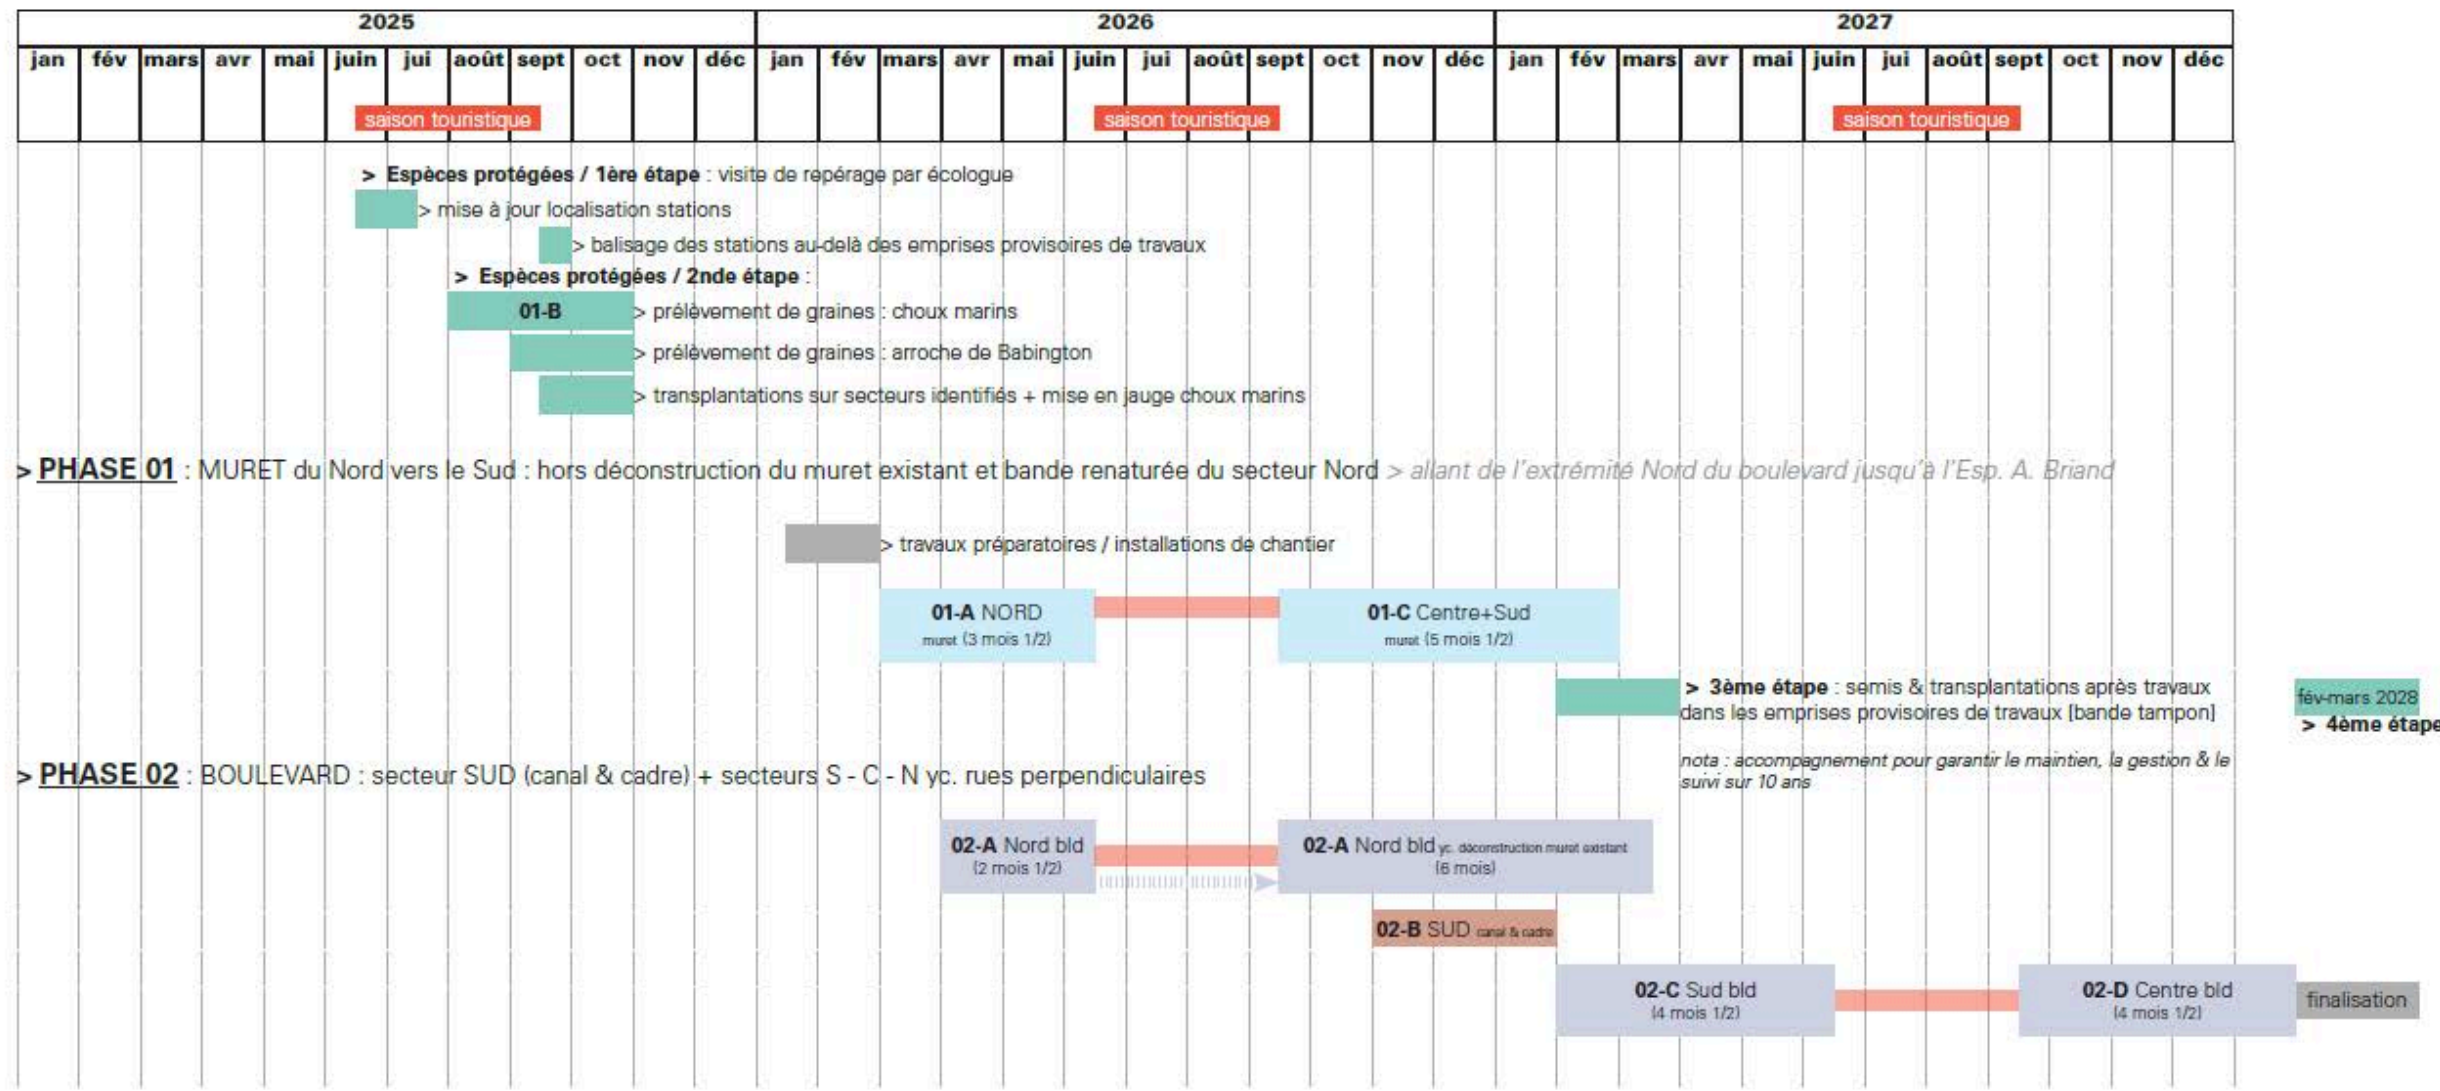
| 2025 | | | | | | | | | | | | 2026 | | | | | | | | | | | | 2027 | | | | | | | | | | | |
|---|---|---|---|---|---|---|---|---|---|---|---|---|---|---|---|---|---|---|---|---|---|---|---|---|---|---|---|---|---|---|---|---|---|---|---|
| jan | fév | mars | avr | mai | juin | jui | août | sept | oct | nov | déc | jan | fév | mars | avr | mai | juin | jui | août | sept | oct | nov | déc | jan | fév | mars | avr | mai | juin | jui | août | sept | oct | nov | déc |

saison touristique

saison touristique

saison touristique

> Espèces protégées / 1ère étape : visite de repérage par écologue

> mise à jour localisation stations

> balisage des stations au-delà des emprises provisoires de travaux

> Espèces protégées / 2nde étape :

01-B > prélèvement de graines : choux marins

> prélèvement de graines : arroche de Babington

> transplantations sur secteurs identifiés + mise en jauge choux marins

> PHASE 01 : MURET du Nord vers le Sud : hors déconstruction du muret existant et bande renaturée du secteur Nord > allant de l'extrémité Nord du boulevard jusqu'à l'Esp. A. Briand

> travaux préparatoires / installations de chantier

01-A NORD muret (3 mois 1/2)

01-C Centre+Sud muret (5 mois 1/2)

> 3ème étape : semis & transplantations après travaux dans les emprises provisoires de travaux [bande tampon]

fév-mars 2028

> 4ème étape

nota : accompagnement pour garantir le maintien, la gestion & le suivi sur 10 ans

> PHASE 02 : BOULEVARD : secteur SUD (canal & cadre) + secteurs S - C - N yc. rues perpendiculaires

02-A Nord bld (2 mois 1/2)

02-A Nord bld yc. déconstruction muret existant (6 mois)

02-B SUD canal & cadre

02-C Sud bld (4 mois 1/2)

02-D Centre bld (4 mois 1/2)

finalisation